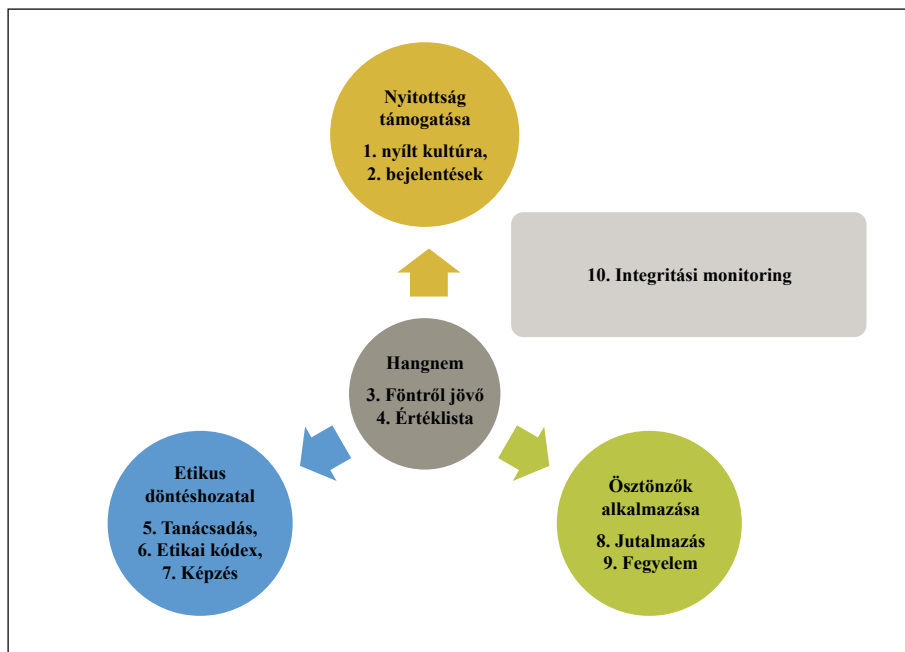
Nyitottság támogatása

1. nyílt kultúra,
2. bejelentések

10. Integritási monitoring

Hangnem

3. Föntről jövő
4. Értéklista

Etikus döntéshozatal

5. Tanácsadás,
6. Etikai kódex,
7. Képzés

Ösztönzők alkalmazása

8. Jutalmazás
9. Fegyelem